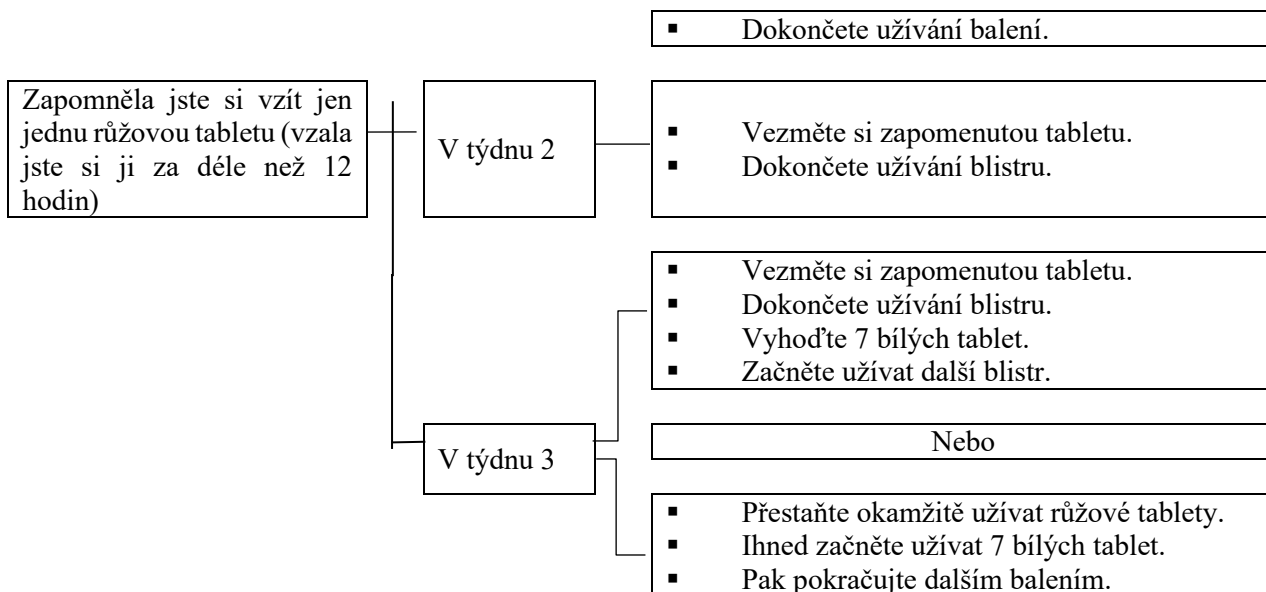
- Dokončete užívání balení.

Zapomněla jste si vzít jen jednu růžovou tabletu (vzala jste si ji za déle než 12 hodin)

V týdnu 2

- Vezměte si zapomenutou tabletu.
- Dokončete užívání blistru.

V týdnu 3

- Vezměte si zapomenutou tabletu.
- Dokončete užívání blistru.
- Vyhoďte 7 bílých tablet.
- Začněte užívat další blistr.

Nebo

- Přestaňte okamžitě užívat růžové tablety.
- Ihned začněte užívat 7 bílých tablet.
- Pak pokračujte dalším balením.